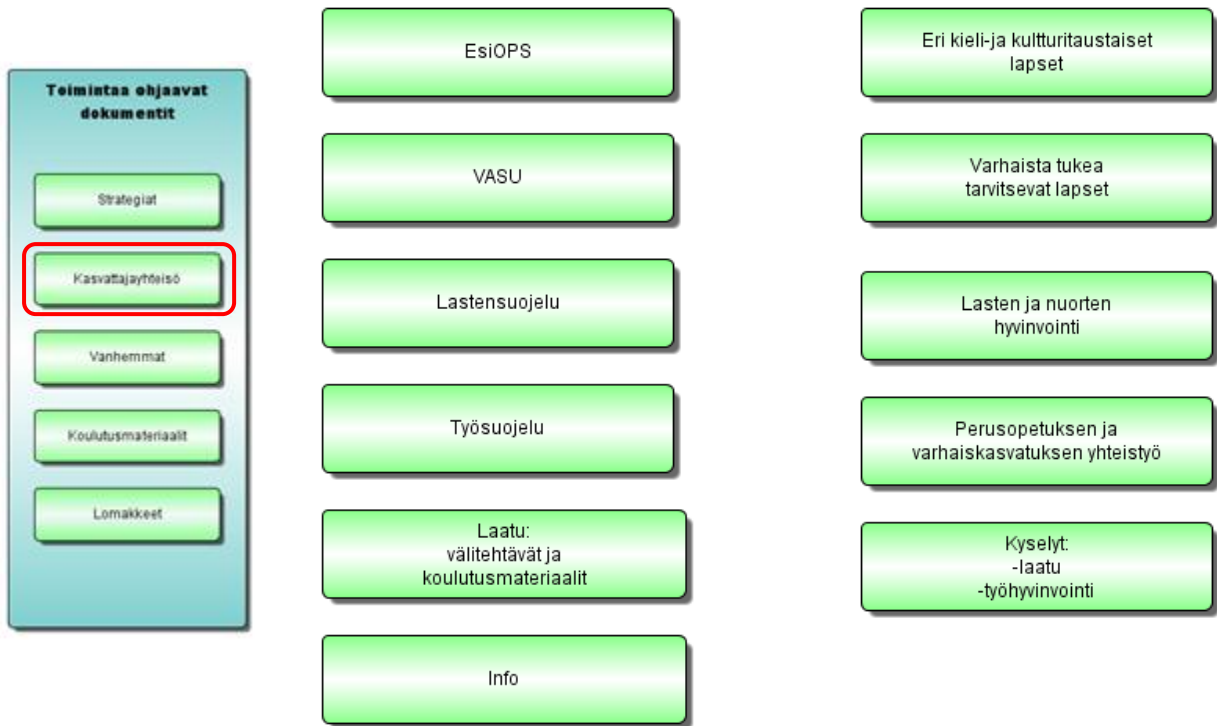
Toimintaa ohjaavat dokumentit

Strategiat

Kasvattajayhteisö

Vanhemmat

Koulutusmateriaalit

Lomakkeet

EsiOPS

VASU

Lastensuojelu

Työsuojelu

Laatu:
välitehtävät ja
koulutusmateriaalit

Info

Eri kieli-ja kultturitaustaiset lapset

Varhaista tukea tarvitsevat lapset

Lasten ja nuorten hyvinvointi

Perusopetuksen ja varhaiskasvatuksen yhteistyö

Kyselyt:
-laatu
-työhyvinvointi